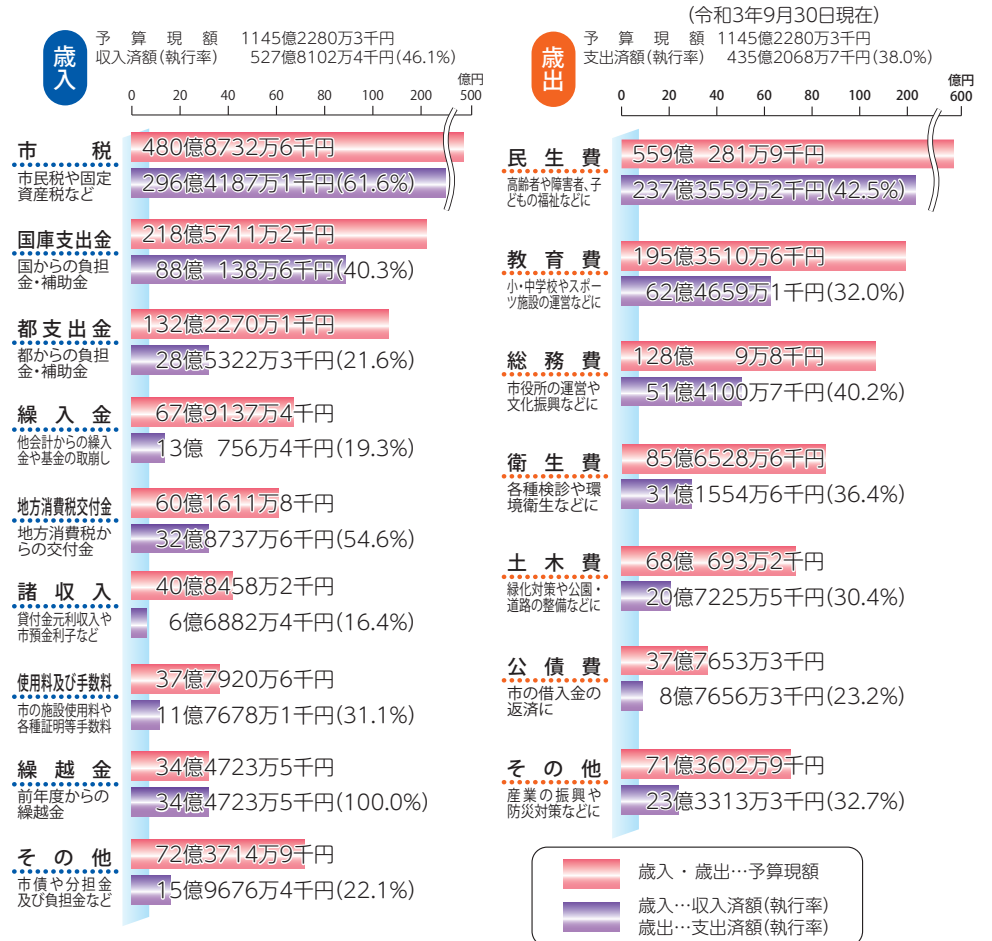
(令和3年9月30日現在)

歳入

予算現額 1145億2280万3千円
収入済額(執行率) 527億8102万4千円(46.1%)

億円
0 20 40 60 80 100 200 500

市税
市民税や固定資産税など
480億8732万6千円
296億4187万1千円(61.6%)

国庫支出金
国からの負担金・補助金
218億5711万2千円
88億 138万6千円(40.3%)

都支出金
都からの負担金・補助金
132億2270万1千円
28億5322万3千円(21.6%)

繰入金
他会計からの繰入金や基金の取崩し
67億9137万4千円
13億 756万4千円(19.3%)

地方消費税交付金
地方消費税からの交付金
60億1611万8千円
32億8737万6千円(54.6%)

諸収入
貸付金元利収入や市預金利子など
40億8458万2千円
6億6882万4千円(16.4%)

使用料及び手数料
市の施設使用料や各種証明等手数料
37億7920万6千円
11億7678万1千円(31.1%)

繰越金
前年度からの繰越金
34億4723万5千円
34億4723万5千円(100.0%)

その他
市債や分担金及び負担金など
72億3714万9千円
15億9676万4千円(22.1%)

歳出

予算現額 1145億2280万3千円
支出済額(執行率) 435億2068万7千円(38.0%)

億円
0 20 40 60 80 100 200 600

民生費
高齢者や障害者、子どもの福祉などに
559億 281万9千円
237億3559万2千円(42.5%)

教育費
小・中学校やスポーツ施設の運営などに
195億3510万6千円
62億4659万1千円(32.0%)

総務費
市役所の運営や文化振興などに
128億 9万8千円
51億4100万7千円(40.2%)

衛生費
各種検診や環境衛生などに
85億6528万6千円
31億1554万6千円(36.4%)

土木費
緑化対策や公園・道路の整備などに
68億 693万2千円
20億7225万5千円(30.4%)

公債費
市の借入金の返済に
37億7653万3千円
8億7656万3千円(23.2%)

その他
産業の振興や防災対策などに
71億3602万9千円
23億3313万3千円(32.7%)

歳入・歳出…予算現額
歳入…収入済額(執行率)
歳出…支出済額(執行率)